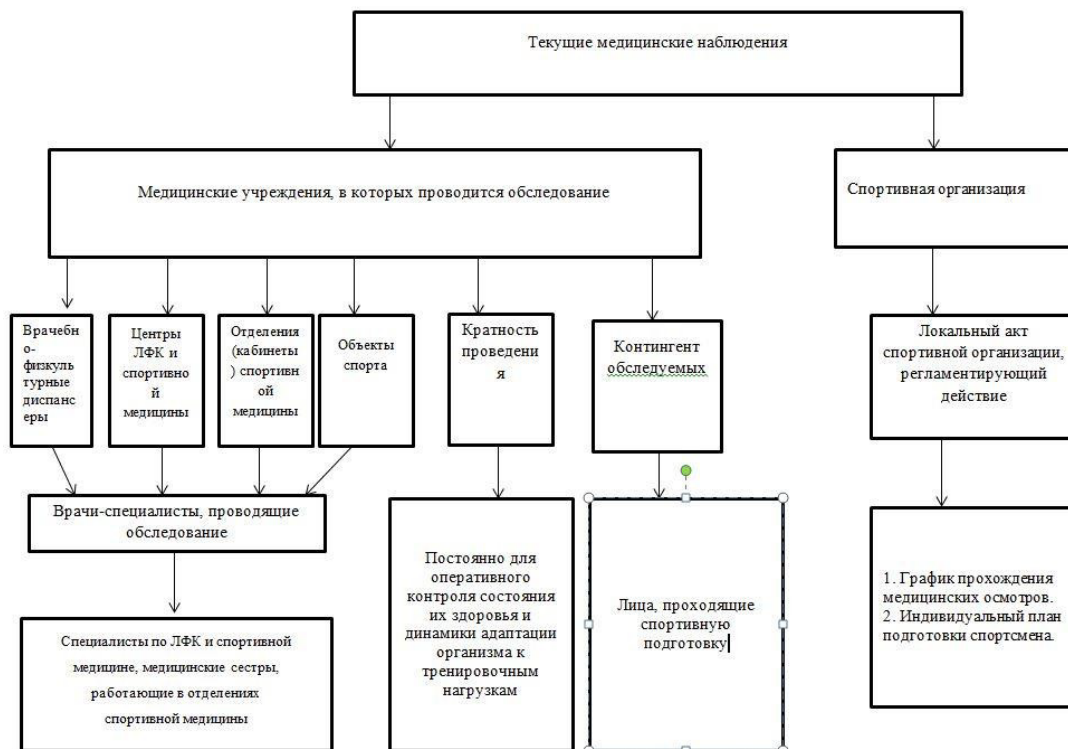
Текущие медицинские наблюдения

Медицинские учреждения, в которых проводится обследование

Спортивная организация

Врачебно-физкультурные диспансеры

Центры ЛФК и спортивной медицины

Отделения (кабинеты) спортивной медицины

Объекты спорта

Кратность проведения

Контингент обследуемых

Локальный акт спортивной организации, регламентирующий действие

Врачи-специалисты, проводящие обследование

Постоянно для оперативного контроля состояния их здоровья и динамики адаптации организма к тренировочным нагрузкам

Лица, проходящие спортивную подготовку

1. График прохождения медицинских осмотров.
2. Индивидуальный план подготовки спортсмена.

Специалисты по ЛФК и спортивной медицине, медицинские сестры, работающие в отделениях спортивной медицины